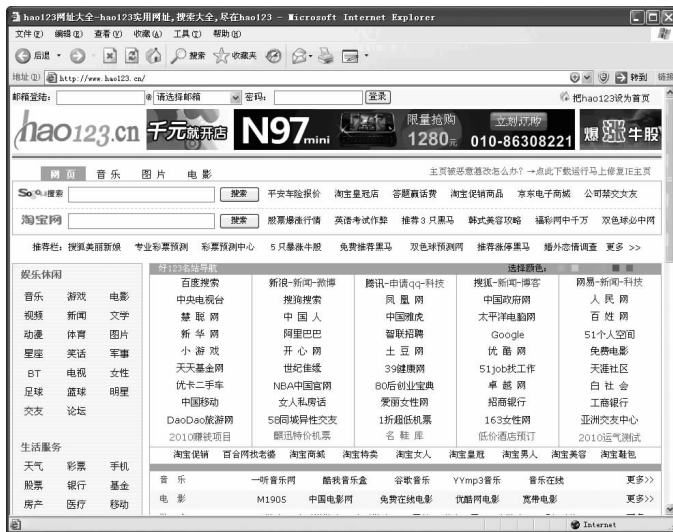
hao123网址大全-hao123实用网址,搜索大全,尽在hao123 - Microsoft Internet Explorer

文件(F) 编辑(E) 查看(V) 收藏(A) 工具(T) 帮助(H)

后退 搜索 收藏夹

地址(D) http://www.hao123.cn/ 转到 链接

邮箱登陆: 请选择邮箱 密码: 登录 把hao123设为首页

hao123.cn 千元就开店 N97 mini 限量抢购 1280元 立刻订购 010-86308221 爆涨牛股

网页 音乐 图片 电影 主页被恶意篡改怎么办? →点此下载运行马上修复IE主页

Soso搜索 搜索 平安车险报价 淘宝皇冠店 答题赢话费 淘宝促销商品 京东商城 公司禁交女友

淘宝网 搜索 股票爆涨行情 英语考试作弊 推荐3只黑马 韩式美容攻略 福彩网中千万 双色球必中网

推荐栏: 搜狐美丽新娘 专业彩票预测 彩票预测中心 5只暴涨牛股 免费推荐黑马 双色球预测网 推荐涨停黑马 婚外恋情调查 更多 >>

娱乐休闲
| 音乐 | 游戏 | 电影 |
|---|---|---|
| 视频 | 新闻 | 文学 |
| 动漫 | 体育 | 图片 |
| 星座 | 笑话 | 军事 |
| BT | 电视 | 女性 |
| 足球 | 篮球 | 明星 |
| 交友 | 论坛 | |

生活服务
| 天气 | 彩票 | 手机 |
|---|---|---|
| 股票 | 银行 | 基金 |
| 房产 | 医疗 | 移动 |

好123名站导航 选择颜色:
| 百度搜索 | 新浪-新闻-微博 | 腾讯-申请qq-科技 | 搜狐-新闻-博客 | 网易-新闻-科技 |
|---|---|---|---|---|
| 中央电视台 | 搜狗搜索 | 凤凰网 | 中国政府网 | 人民网 |
| 慧聪网 | 中国人 | 中国雅虎 | 太平洋电脑网 | 百姓网 |
| 新华网 | 阿里巴巴 | 智联招聘 | Google | 51个人空间 |
| 小游戏 | 开心网 | 土豆网 | 优酷网 | 免费电影 |
| 天天基金网 | 世纪佳缘 | 39健康网 | 51job找工作 | 天涯社区 |
| 优卡二手车 | NBA中国官网 | 80后创业宝典 | 卓越网 | 白社会 |
| 中国移动 | 女人私房话 | 爱丽女性网 | 招商银行 | 工商银行 |
| DaoDao旅游网 | 58同城异性交友 | 1折超低机票 | 163女性网 | 亚洲交友中心 |
| 2010赚钱项目 | 额返特价机票 | 名鞋库 | 低价酒店预订 | 2010运气测试 |

淘宝促销 百合网找老婆 淘宝商城 淘宝特卖 淘宝女人 淘宝皇冠 淘宝男人 淘宝美容 淘宝鞋包

音乐 一听音乐网 酷我音乐盒 谷歌音乐 YYmp3音乐 音乐在线 更多>>
电影 M1905 中国电影网 免费在线电影 优酷网电影 宽带电影 更多>>

Internet